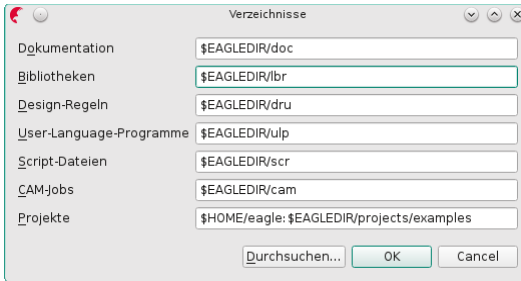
Verzeichnisse

Dokumentation $EAGLEDIR/doc

Bibliotheken $EAGLEDIR/lbr

Design-Regeln $EAGLEDIR/dru

User-Language-Programme $EAGLEDIR/ulp

Script-Dateien $EAGLEDIR/scr

CAM-Jobs $EAGLEDIR/cam

Projekte $HOME/eagle:$EAGLEDIR/projects/examples

Durchsuchen... OK Cancel